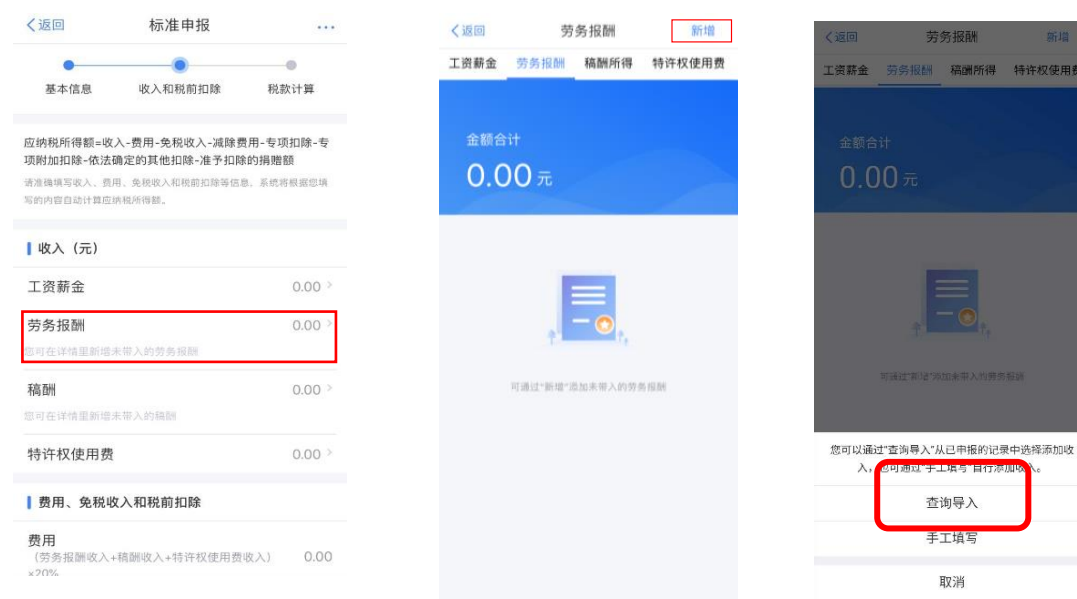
〈返回 标准申报 ···

基本信息 收入和税前扣除 税款计算

应纳税所得额=收入-费用-免税收入-减除费用-专项扣除-专项附加扣除-依法确定的其他扣除-准予扣除的捐赠额

请准确填写收入、费用、免税收入和税前扣除等信息，系统将根据您填写的内容自动计算应纳税所得额。

收入（元）

工资薪金 0.00 >

劳务报酬 0.00 >

您可在详情里新增未带入的劳务报酬

稿酬 0.00 >

您可在详情里新增未带入的稿酬

特许权使用费 0.00 >

费用、免税收入和税前扣除

费用 （劳务报酬收入+稿酬收入+特许权使用费收入）×20% 0.00

〈返回 劳务报酬 新增

工资薪金 劳务报酬 稿酬所得 特许权使用费

金额合计

0.00 元

可通过"新增"添加未带入的劳务报酬

〈返回 劳务报酬 新增

工资薪金 劳务报酬 稿酬所得 特许权使用费

金额合计

0.00 元

可通过"新增"添加未带入的劳务报酬

您可以通过"查询导入"从已申报的记录中选择添加收入，也可通过"手工填写"自行添加收入。

查询导入

手工填写

取消